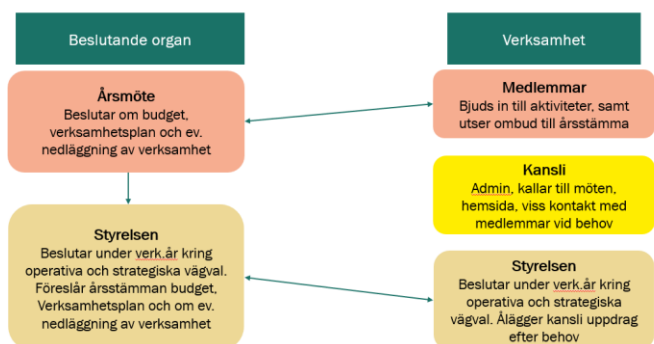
Beslutande organ

Verksamhet

Årsmöte
Beslutar om budget, verksamhetsplan och ev. nedläggning av verksamhet

Medlemmar
Bjuds in till aktiviteter, samt utser ombud till årsstämma

Kansli
Admin, kallar till möten, hemsida, viss kontakt med medlemmar vid behov

Styrelsen
Beslutar under verk.år kring operativa och strategiska vägval. Föreslår årsstämman budget, Verksamhetsplan och om ev. nedläggning av verksamhet

Styrelsen
Beslutar under verk.år kring operativa och strategiska vägval. Ålägger kansli uppdrag efter behov